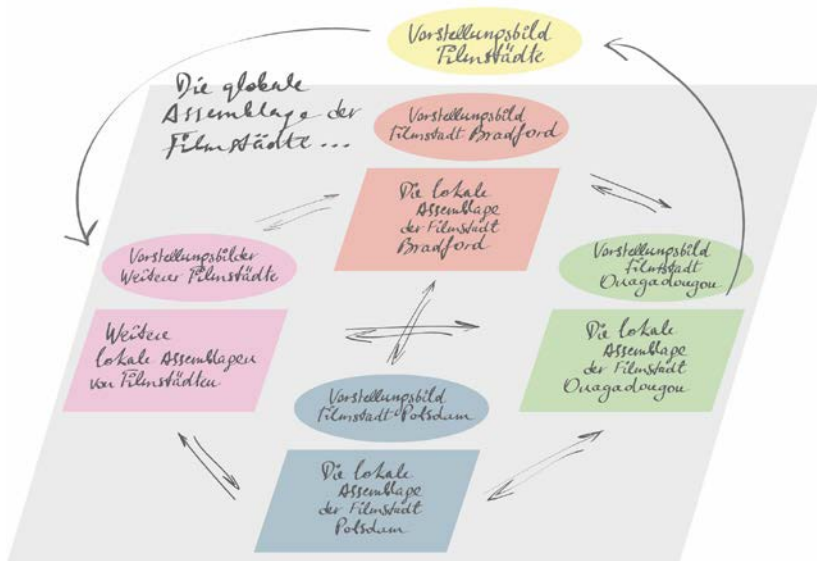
Vorstellungsbild Filmstädte

Die globale Assemblage der Filmstädte ...

Vorstellungsbild Filmstadt Bradford

Die lokale Assemblage der Filmstadt Bradford

Vorstellungsbilder Weiterer Filmstädte

Vorstellungsbild Filmstadt Ouagadougou

Weitere lokale Assemblagen von Filmstädten

Die lokale Assemblage der Filmstadt Ouagadougou

Vorstellungsbild Filmstadt Potsdam

Die lokale Assemblage der Filmstadt Potsdam